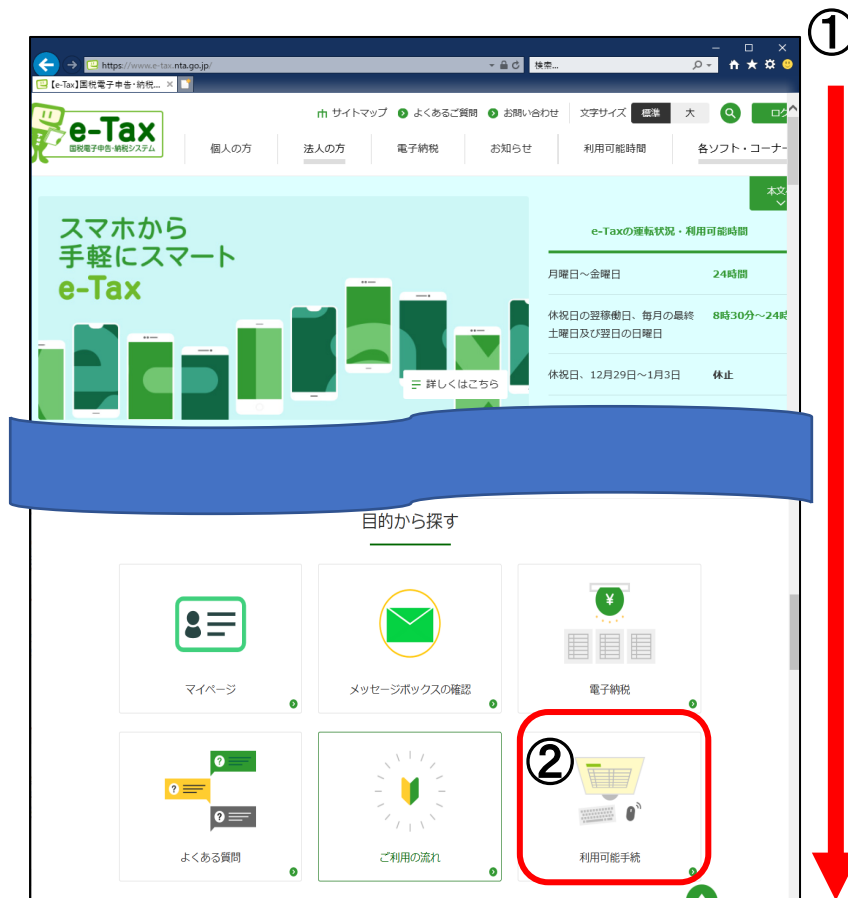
①

https://www.e-tax.nta.go.jp/

検索...

【e-Tax】国税電子申告・納税...

e-Tax
国税電子申告・納税システム

サイトマップ　よくあるご質問　お問い合わせ　文字サイズ　標準　大　ログ

個人の方　法人の方　電子納税　お知らせ　利用可能時間　各ソフト・コーナー

本文

スマホから
手軽にスマート
e-Tax

詳しくはこちら

| e-Taxの運転状況・利用可能時間 | |
|---|---|
| 月曜日～金曜日 | 24時間 |
| 休祝日の翌稼働日、毎月の最終土曜日及び翌日の日曜日 | 8時30分～24時 |
| 休祝日、12月29日～1月3日 | 休止 |

目的から探す

マイページ

メッセージボックスの確認

¥

電子納税

よくある質問

ご利用の流れ

②

利用可能手続